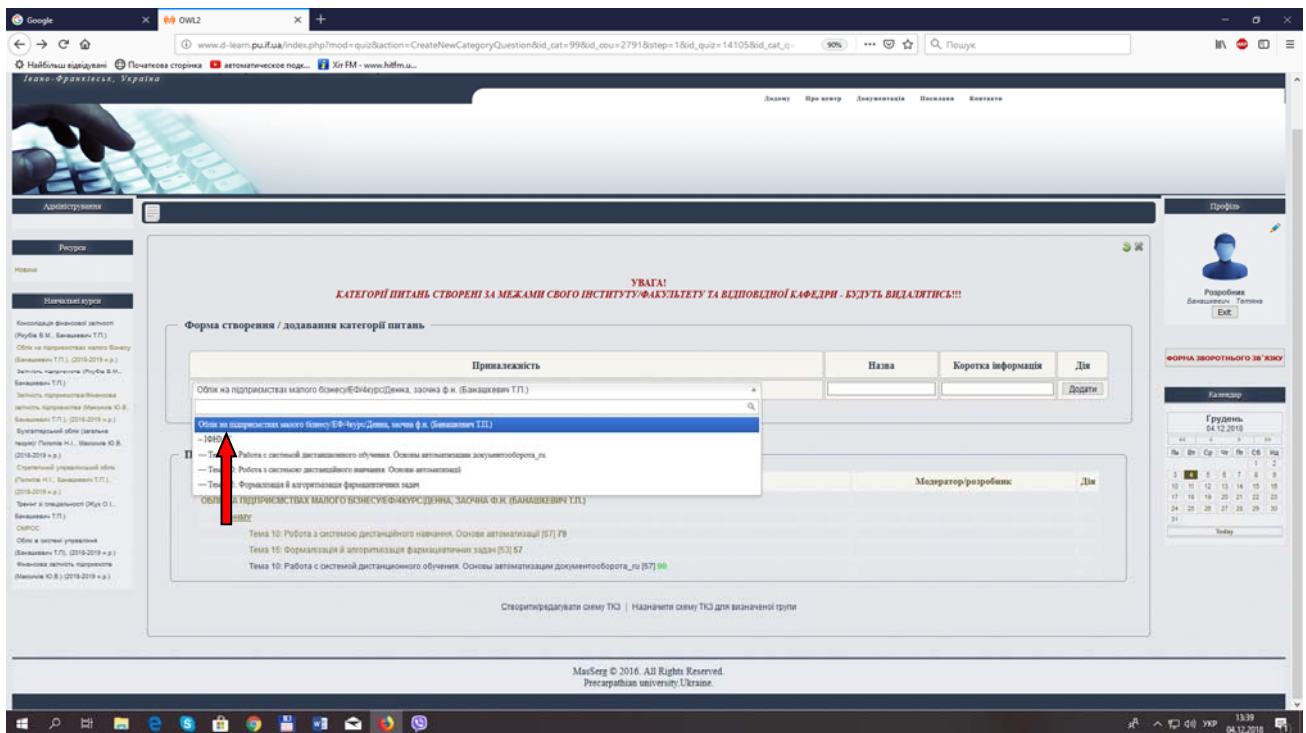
Google
OWL2
www.d-learn.pu.if.ua/index.php?mod=quiz&action=CreateNewCategoryQuestion&id_cat=99&id_cou=2791&step=1&id_quiz=14105&id_cat_q
90%
Пошук
Найбільш відвідувані Початкова сторінка автоматическое подк... Хіт FM - www.hitfm.u...
Івано-Франківськ, Україна
Додому Про центр Документація Посилання Контакти

Адміністрування
Ресурси
Новини
Навчальні курси
Консолідація фінансової звітності (Якубів В.М., Бенашкевич Т.П.)
Облік на підприємствах малого бізнесу (Банашкевич Т.П.) (2018-2019 н.р.)
Звітність підприємств (Якубів В.М., Банашкевич Т.П.)
Звітність підприємства/Фінансова звітність підприємства (Максимів Ю.В., Банашкевич Т.П.) (2018-2019 н.р.)
Бухгалтерський облік (загальна теорія) Пилипів Н.І., Максимів Ю.В. (2018-2019 н.р.)
Стратегічний управлінський облік (Пилипів Н.І., Банашкевич Т.П.) (2018-2019 н.р.)
Тренінг зі спеціальності (Жук О.І., Банашкевич Т.П.)
СМРОС
Облік в системі управління (Банашкевич Т.П.) (2018-2019 н.р.)
Фінансова звітність підприємств (Максимів Ю.В.) (2018-2019 н.р.)

УВАГА!
КАТЕГОРІЇ ПИТАНЬ СТВОРЕНІ ЗА МЕЖАМИ СВОГО ІНСТИТУТУ/ФАКУЛЬТЕТУ ТА ВІДПОВІДНОЇ КАФЕДРИ - БУДУТЬ ВИДАЛЯТИСЬ!!!

Форма створення / додавання категорії питань

| Приналежність | Назва | Коротка інформація | Дія |
|---|---|---|---|
| Облік на підприємствах малого бізнесу(ЕФ/4курс(Денна, заочна ф.н. (Банашкевич Т.П.) | | | Додати |

Облік на підприємствах малого бізнесу/ЕФ/4курс/Денна, заочна ф.н. (Банашкевич Т.П.)
--ІФНО
--- Тема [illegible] Работа с системой дистанционного обучения. Основы автоматизации документооборота_ru
--- Тема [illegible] Робота з системою дистанційного навчання. Основи автоматизації
--- Тема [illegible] Формалізація й алгоритмізація фармацевтичних задач

П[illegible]
Модератор/розробник Дія
ОБЛІК НА ПІДПРИЄМСТВАХ МАЛОГО БІЗНЕСУ/ЕФ/4КУРС/ДЕННА, ЗАОЧНА Ф.Н. (БАНАШКЕВИЧ Т.П.)
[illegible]
Тема 10: Робота з системою дистанційного навчання. Основи автоматизації [57] 79
Тема 15: Формалізація й алгоритмізація фармацевтичних задач [53] 57
Тема 10: Работа с системой дистанционного обучения. Основы автоматизации документооборота_ru [57] 90

Створити/редагувати схему ТКЗ | Назначити схему ТКЗ для визначеної групи

MasSerg © 2016. All Rights Reserved.
Precarpathian university.Ukraine.

Профіль
Розробник
Банашкевич Тетяна
Exit
ФОРМА ЗВОРОТНЬОГО ЗВ'ЯЗКУ
Календар
Грудень
04.12.2018
Пн Вт Ср Чт Пт Сб Нд
1 2
3 4 5 6 7 8 9
10 11 12 13 14 15 16
17 18 19 20 21 22 23
24 25 26 27 28 29 30
31
Today

УКР 13:39 04.12.2018